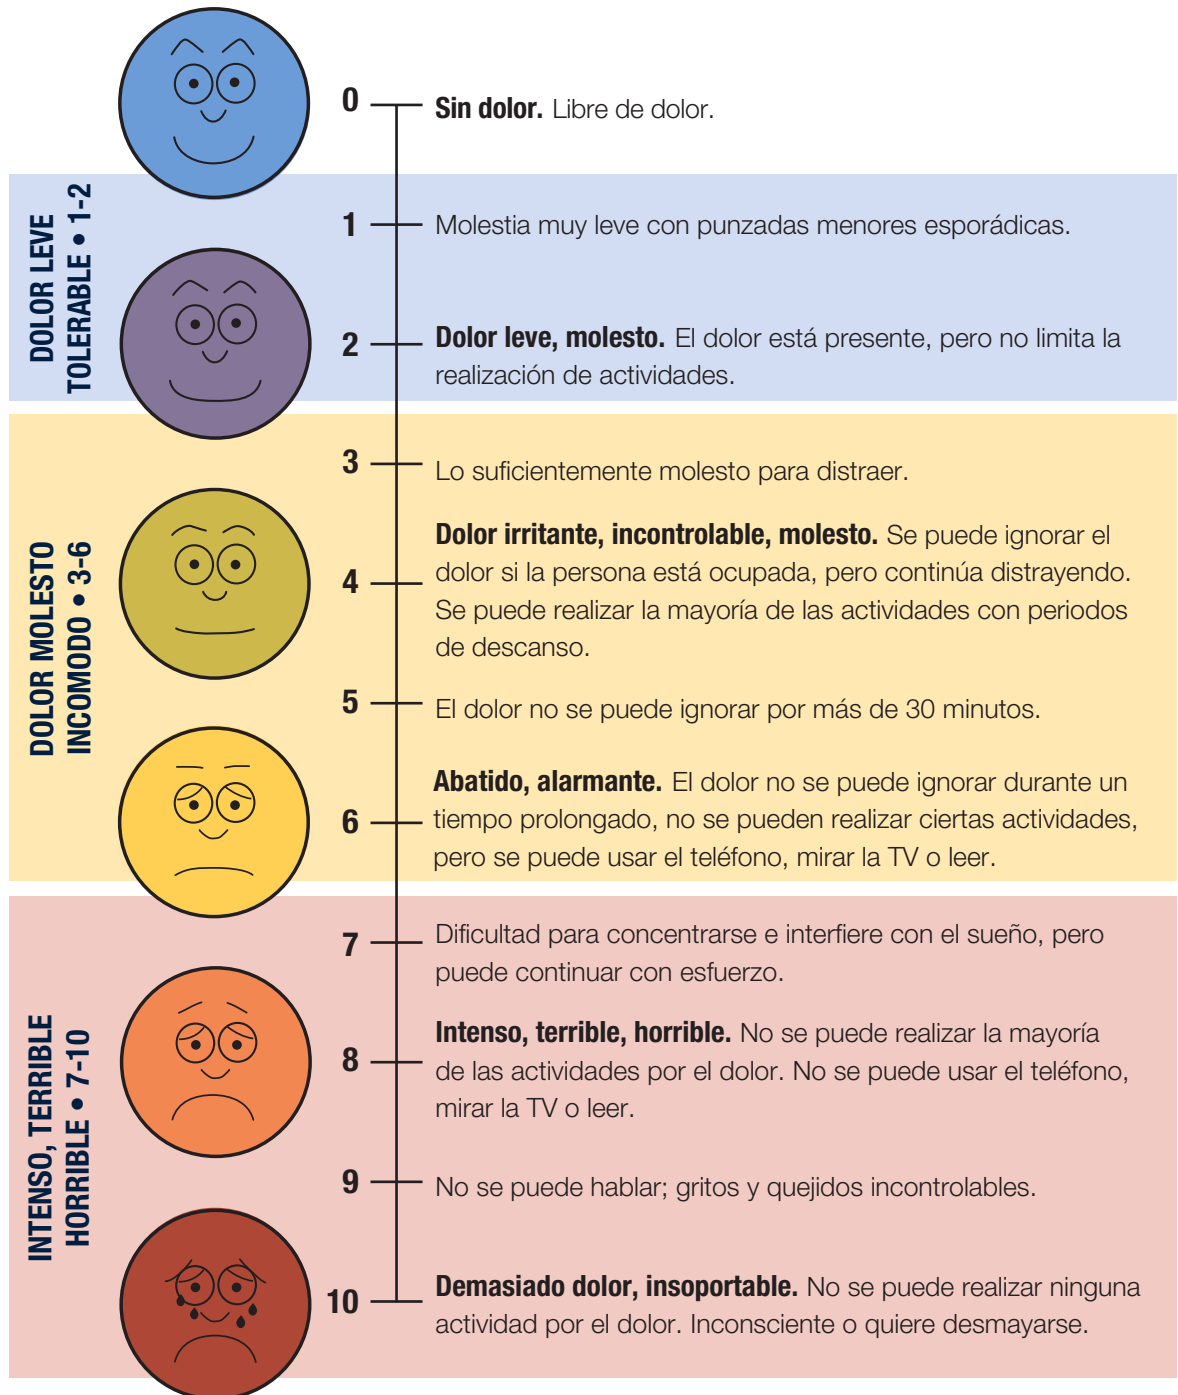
0 Sin dolor. Libre de dolor.

DOLOR LEVE TOLERABLE • 1-2

1 Molestia muy leve con punzadas menores esporádicas.

2 Dolor leve, molesto. El dolor está presente, pero no limita la realización de actividades.

DOLOR MOLESTO INCOMODO • 3-6

3 Lo suficientemente molesto para distraer.

4 Dolor irritante, incontrolable, molesto. Se puede ignorar el dolor si la persona está ocupada, pero continúa distrayendo. Se puede realizar la mayoría de las actividades con periodos de descanso.

5 El dolor no se puede ignorar por más de 30 minutos.

6 Abatido, alarmante. El dolor no se puede ignorar durante un tiempo prolongado, no se pueden realizar ciertas actividades, pero se puede usar el teléfono, mirar la TV o leer.

INTENSO, TERRIBLE HORRIBLE • 7-10

7 Dificultad para concentrarse e interfiere con el sueño, pero puede continuar con esfuerzo.

8 Intenso, terrible, horrible. No se puede realizar la mayoría de las actividades por el dolor. No se puede usar el teléfono, mirar la TV o leer.

9 No se puede hablar; gritos y quejidos incontrolables.

10 Demasiado dolor, insoportable. No se puede realizar ninguna actividad por el dolor. Inconsciente o quiere desmayarse.